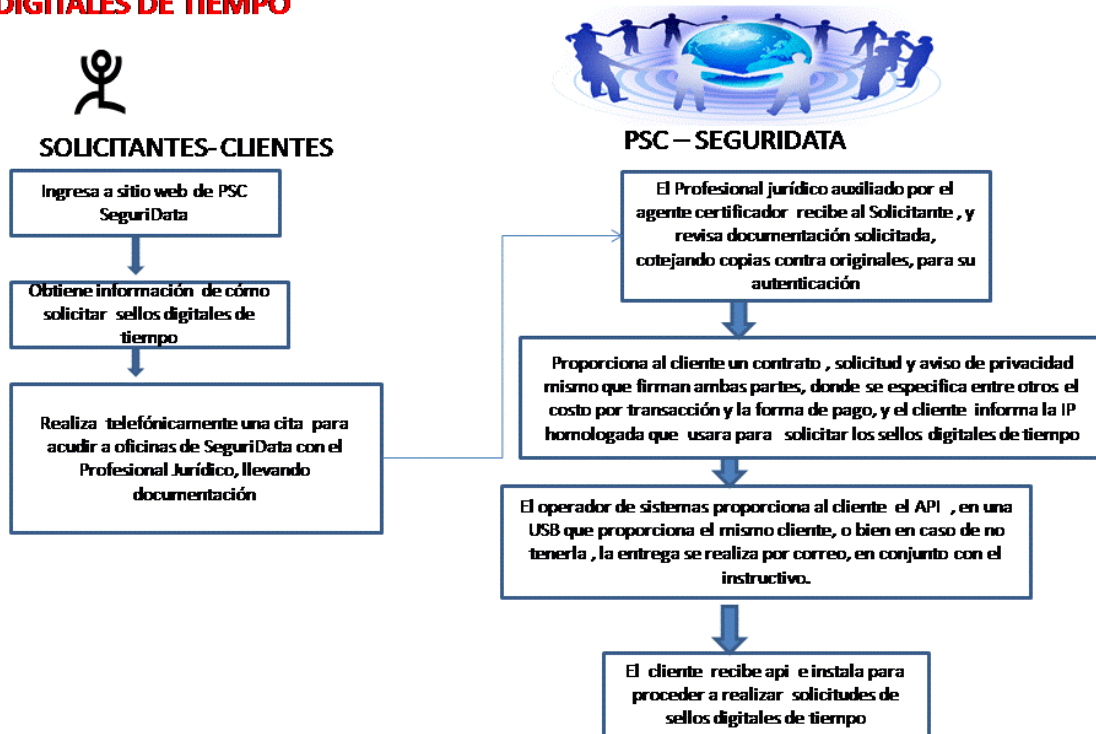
DIGITALES DE TIEMPO

SOLICITANTES- CLIENTES

Ingresa a sitio web de PSC SeguriData

Obtiene información de cómo solicitar sellos digitales de tiempo

Realiza telefónicamente una cita para acudir a oficinas de SeguriData con el Profesional Jurídico, llevando documentación

PSC – SEGURIDATA

El Profesional jurídico auxiliado por el agente certificador recibe al Solicitante , y revisa documentación solicitada, cotejando copias contra originales, para su autenticación

Proporciona al cliente un contrato , solicitud y aviso de privacidad mismo que firman ambas partes, donde se especifica entre otros el costo por transacción y la forma de pago, y el cliente informa la IP homologada que usara para solicitar los sellos digitales de tiempo

El operador de sistemas proporciona al cliente el API , en una USB que proporciona el mismo cliente, o bien en caso de no tenerla , la entrega se realiza por correo, en conjunto con el instructivo.

El cliente recibe api e instala para proceder a realizar solicitudes de sellos digitales de tiempo